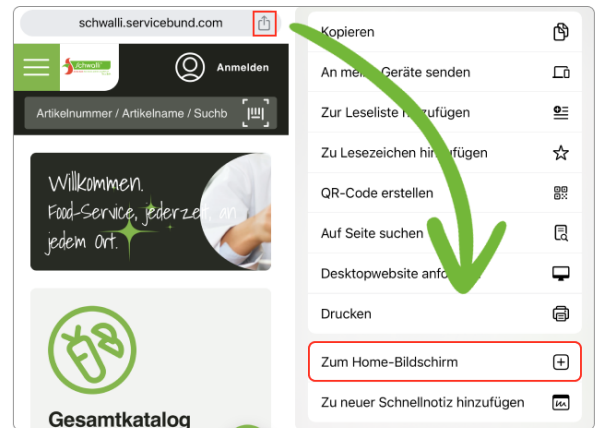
schwalli.servicebund.com

schwalli

Anmelden

Artikelnummer / Artikelname / Suchb

Willkommen.
Food-Service, jederzeit, an jedem Ort.

Gesamtkatalog

Kopieren

An me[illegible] Geräte senden

Zur Leseliste h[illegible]zufügen

Zu Lesezeichen hin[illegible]fügen

QR-Code erstellen

Auf Seite suchen

Desktopwebsite anfo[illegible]

Drucken

Zum Home-Bildschirm

Zu neuer Schnellnotiz hinzufügen